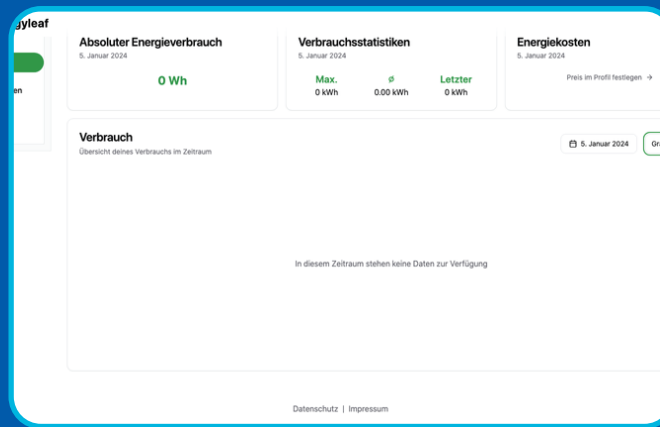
gyleaf

en

Absoluter Energieverbrauch
5. Januar 2024

0 Wh

Verbrauchsstatistiken
5. Januar 2024

| Max. | ø | Letzter |
|---|---|---|
| 0 kWh | 0.00 kWh | 0 kWh |

Energiekosten
5. Januar 2024

Preis im Profil festlegen →

Verbrauch
Übersicht deines Verbrauchs im Zeitraum

5. Januar 2024

Gr

In diesem Zeitraum stehen keine Daten zur Verfügung

Datenschutz | Impressum